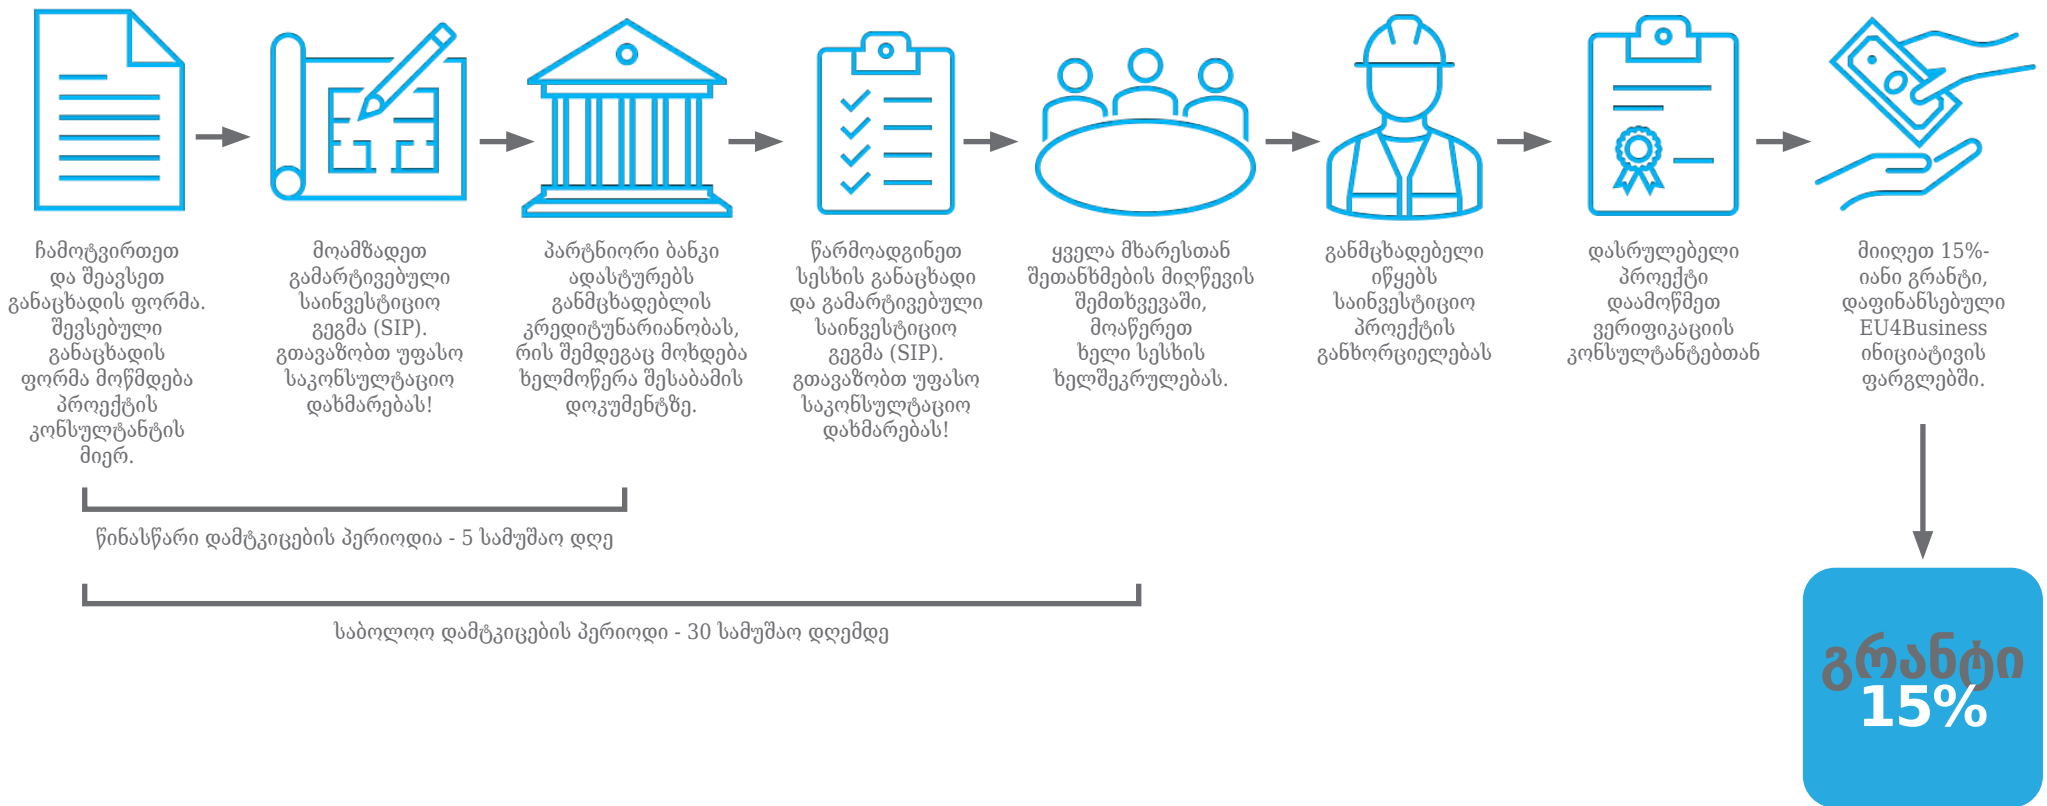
ჩამოტვირთეთ და შეავსეთ განაცხადის ფორმა. შევსებული განაცხადის ფორმა მოწმდება პროექტის კონსულტანტის მიერ.

მოამზადეთ გამარტივებული საინვესტიციო გეგმა (SIP). გთავაზობთ უფასო საკონსულტაციო დახმარებას!

პარტნიორი ბანკი ადასტურებს განმცხადებლის კრედიტუნარიანობას, რის შემდეგაც მოხდება ხელმოწერა შესაბამის დოკუმენტზე.

წარმოადგინეთ სესხის განაცხადი და გამარტივებული საინვესტიციო გეგმა (SIP). გთავაზობთ უფასო საკონსულტაციო დახმარებას!

ყველა მხარესთან შეთანხმების მიღწევის შემთხვევაში, მოაწერეთ ხელი სესხის ხელშეკრულებას.

განმცხადებელი იწყებს საინვესტიციო პროექტის განხორციელებას

დასრულებელი პროექტი დაამოწმეთ ვერიფიკაციის კონსულტანტებთან

მიიღეთ 15%-იანი გრანტი, დაფინანსებული EU4Business ინიციატივის ფარგლებში.

წინასწარი დამტკიცების პერიოდია - 5 სამუშაო დღე

საბოლოო დამტკიცების პერიოდი - 30 სამუშაო დღემდე

გრანტი 15%